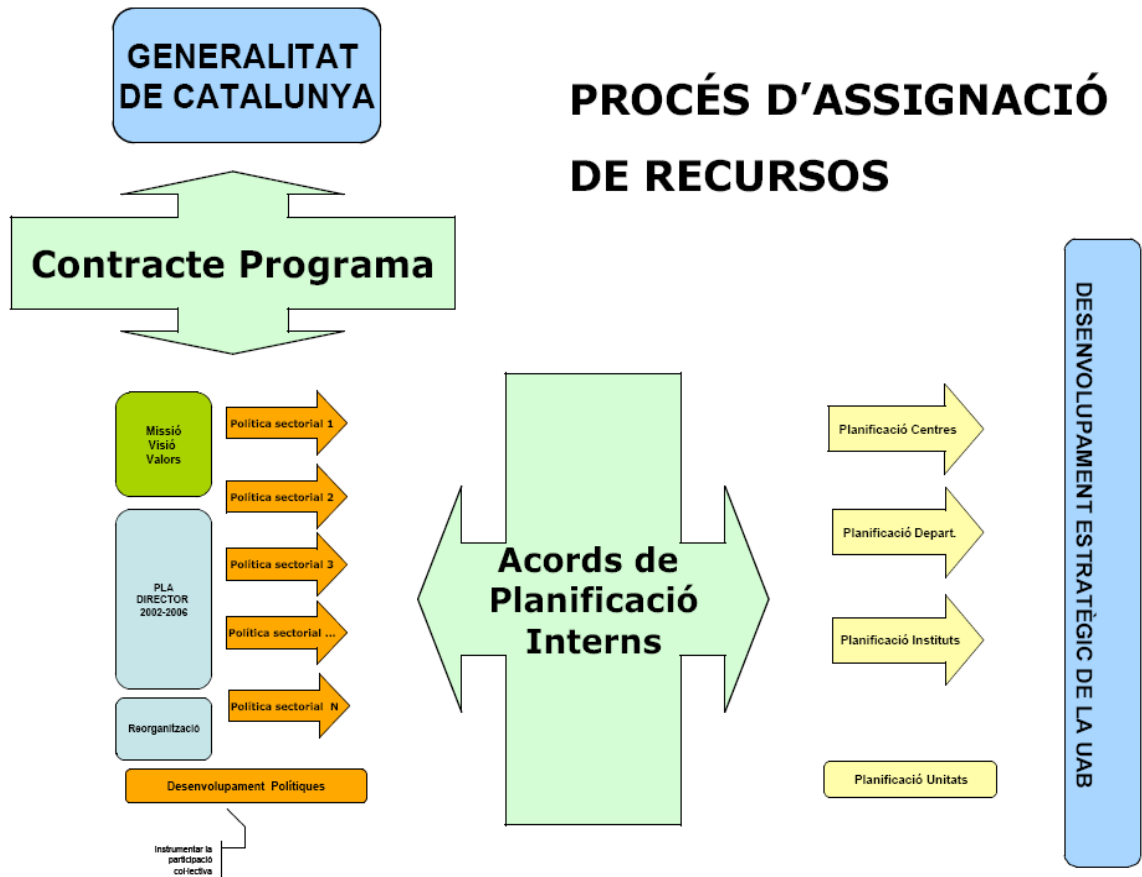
GENERALITAT DE CATALUNYA

PROCÉS D'ASSIGNACIÓ DE RECURSOS

Contracte Programa

Missió
Visió
Valors

PLA DIRECTOR 2002-2006

Reorganització

Política sectorial 1

Política sectorial 2

Política sectorial 3

Política sectorial ...

Política sectorial N

Desenvolupament Polítiques

Instrumentar la participació col·lectiva

Acords de Planificació Interns

Planificació Centres

Planificació Depart.

Planificació Instituts

Planificació Unitats

DESENVOLUPAMENT ESTRATÈGIC DE LA UAB